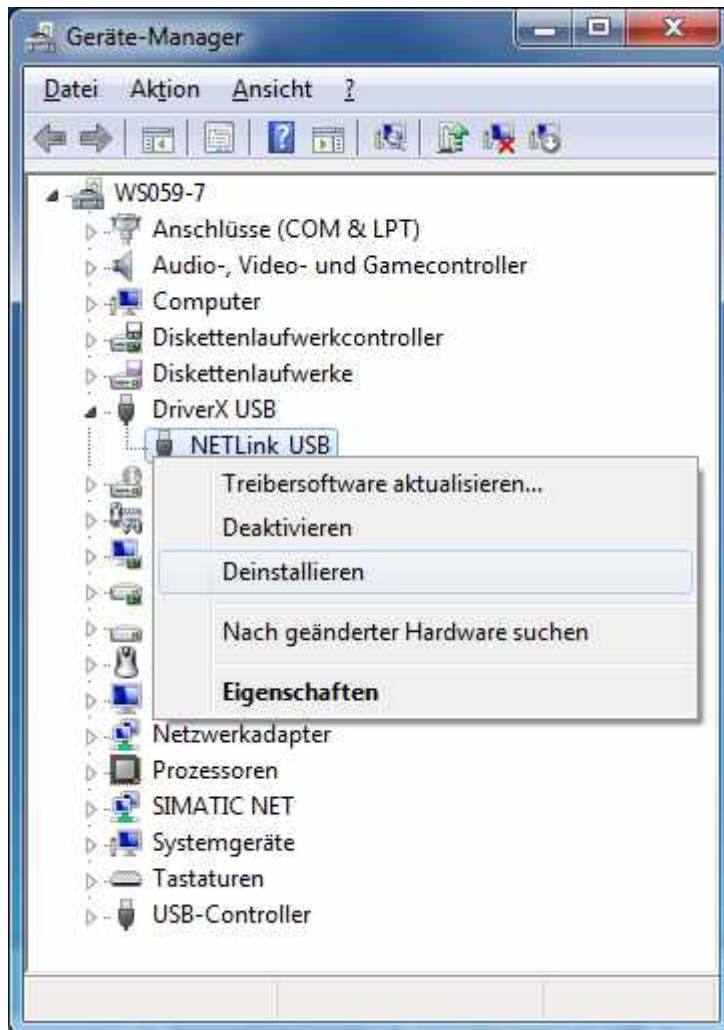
Geräte-Manager

Datei Aktion Ansicht ?

WS059-7
Anschlüsse (COM & LPT)
Audio-, Video- und Gamecontroller
Computer
Diskettenlaufwerkcontroller
Diskettenlaufwerke
DriverX USB
NETLink USB

Treibersoftware aktualisieren...
Deaktivieren
Deinstallieren
Nach geänderter Hardware suchen
Eigenschaften

Netzwerkadapter
Prozessoren
SIMATIC NET
Systemgeräte
Tastaturen
USB-Controller